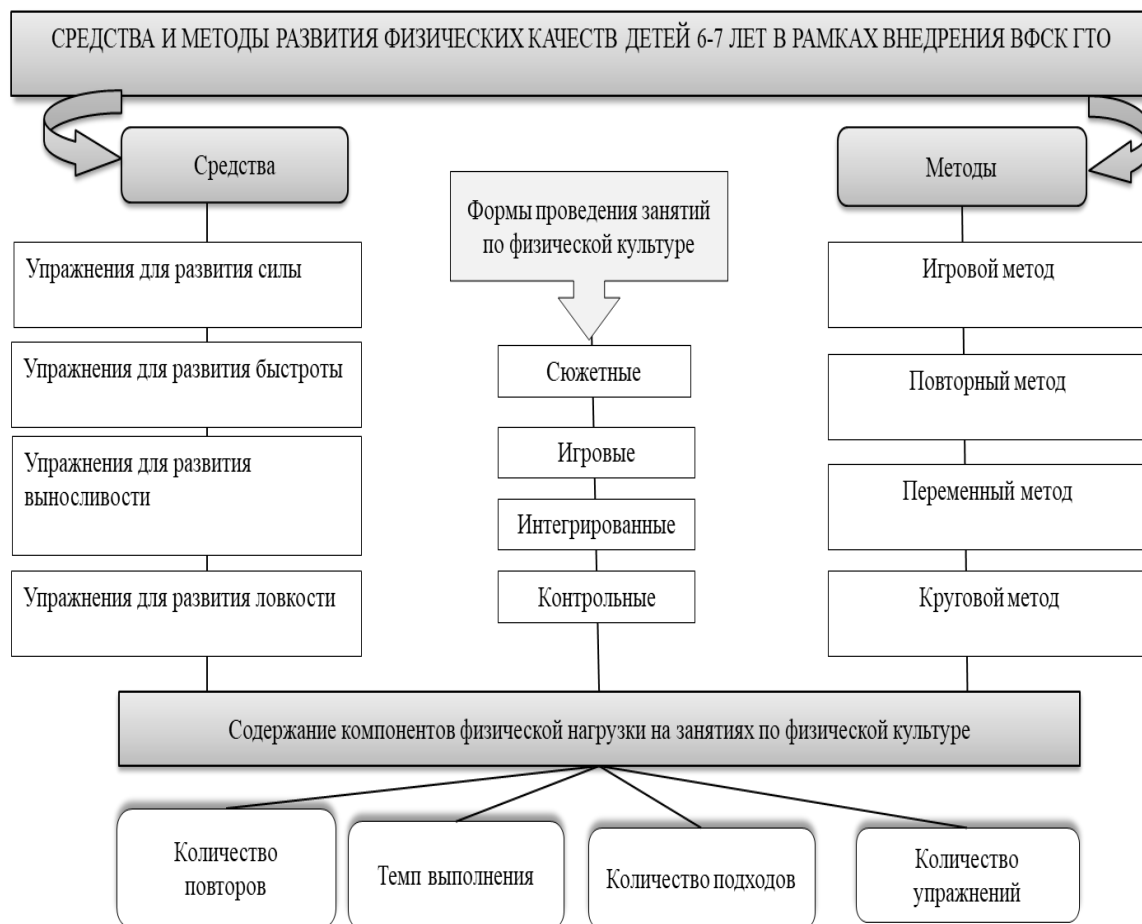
СРЕДСТВА И МЕТОДЫ РАЗВИТИЯ ФИЗИЧЕСКИХ КАЧЕСТВ ДЕТЕЙ 6-7 ЛЕТ В РАМКАХ ВНЕДРЕНИЯ ВФСК ГТО

Средства

Упражнения для развития силы

Упражнения для развития быстроты

Упражнения для развития выносливости

Упражнения для развития ловкости

Формы проведения занятий по физической культуре

Сюжетные

Игровые

Интегрированные

Контрольные

Методы

Игровой метод

Повторный метод

Переменный метод

Круговой метод

Содержание компонентов физической нагрузки на занятиях по физической культуре

Количество повторов

Темп выполнения

Количество подходов

Количество упражнений